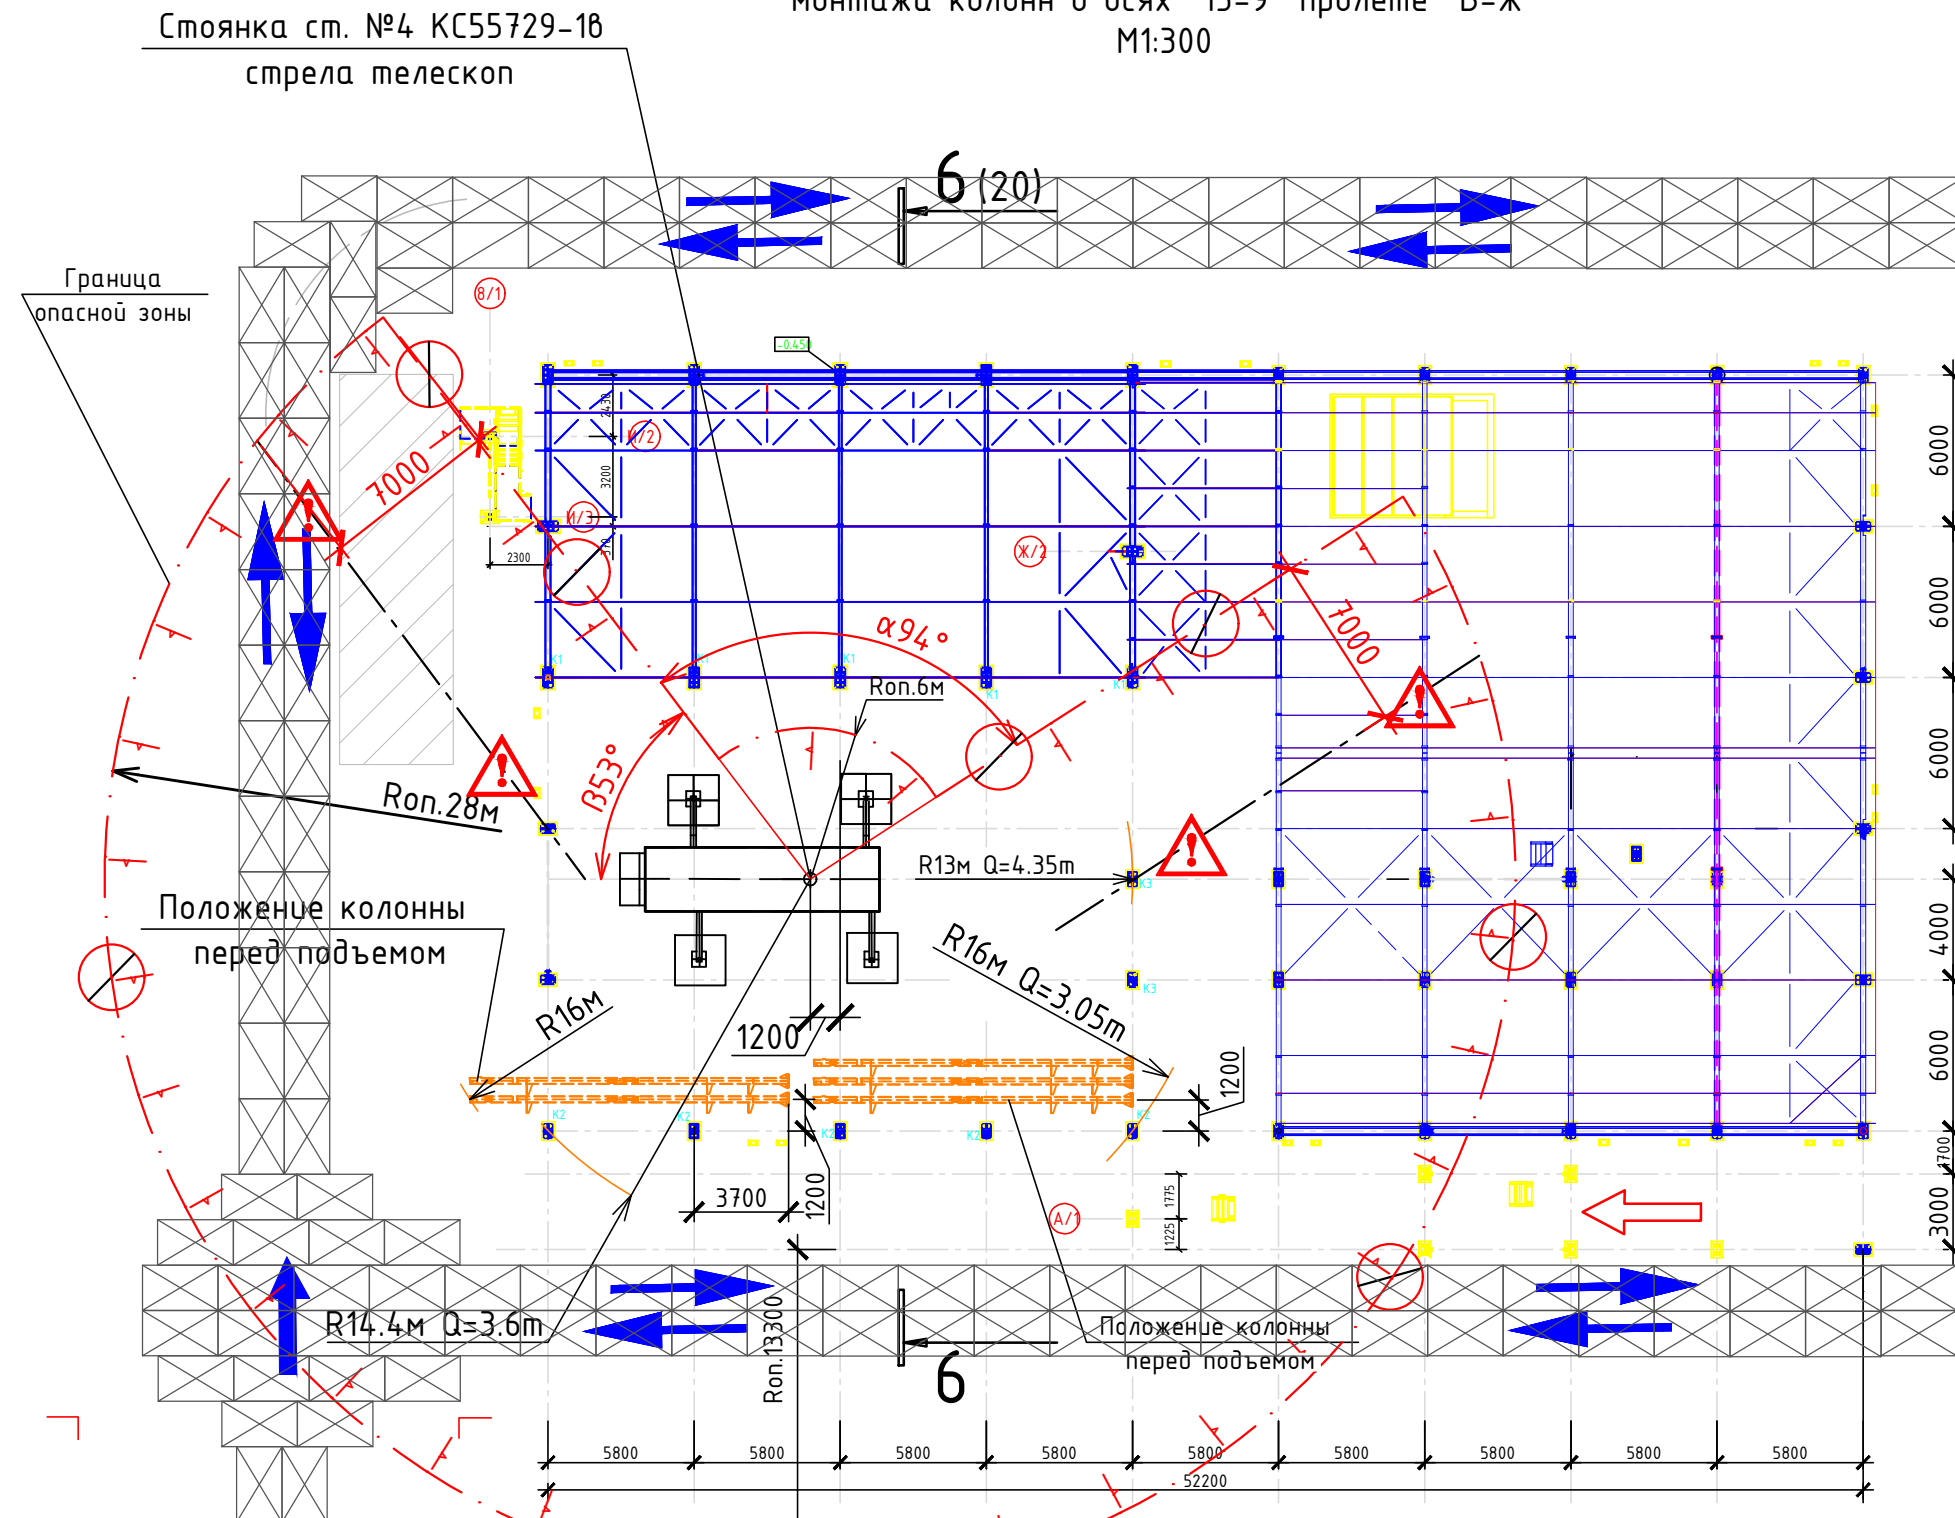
Монтажа колонн в осях 13-9 пролете В-Ж
М1:300

Стоянка ст. №4 КС55729-1В
стрела телескоп

6 (20)

Граница
опасной зоны

8/1

-0.450

К/2

3200

И/3

2300

7000

Ж/2

7000

α94°

Rоп.6м

353°

Rоп.28м

R13м Q=4.35т

Положение колонны
перед подъемом

R16м Q=3.05т

R16м

1200

1200

3700

1200

1775

1225

A/1

R14.4м Q=3.6т

Rоп.13300

6

Положение колонны
перед подъемом

6000
6000
6000
4000
6000
1700
3000

5800 5800 5800 5800 5800 5800 5800 5800 5800
52200